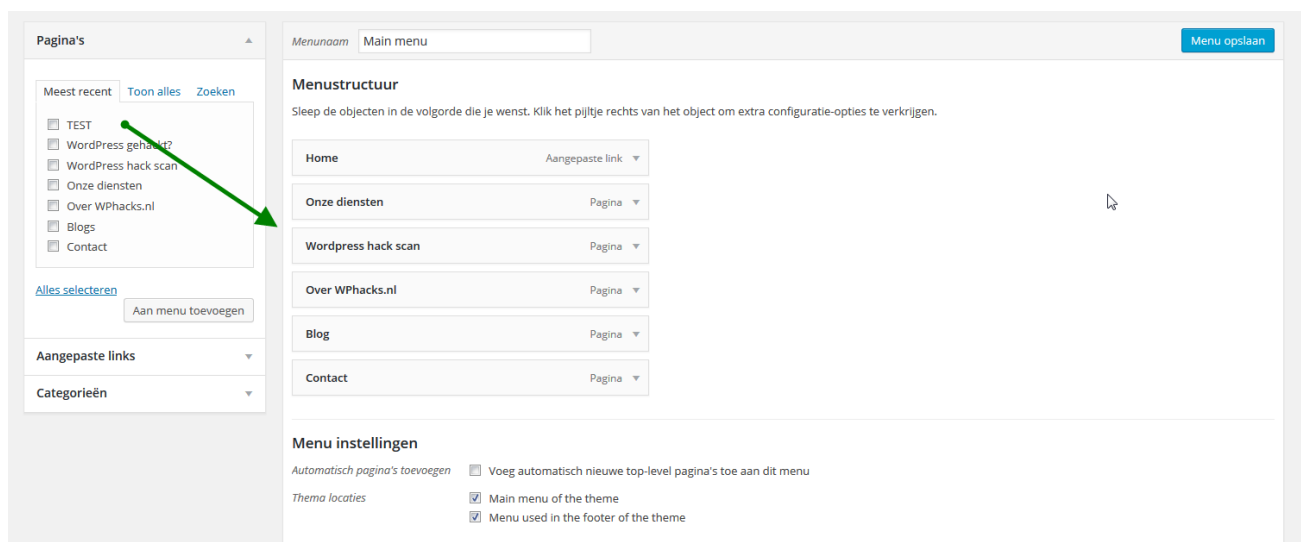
Pagina's

Meest recent | Toon alles | Zoeken

TEST
WordPress gehackt?
WordPress hack scan
Onze diensten
Over WPhacks.nl
Blogs
Contact

Alles selecteren

Aan menu toevoegen

Aangepaste links

Categorieën

Menunaam Main menu

Menu opslaan

Menustructuur

Sleep de objecten in de volgorde die je wenst. Klik het pijltje rechts van het object om extra configuratie-opties te verkrijgen.

Home Aangepaste link
Onze diensten Pagina
Wordpress hack scan Pagina
Over WPhacks.nl Pagina
Blog Pagina
Contact Pagina

Menu instellingen

Automatisch pagina's toevoegen
Voeg automatisch nieuwe top-level pagina's toe aan dit menu

Thema locaties
Main menu of the theme
Menu used in the footer of the theme